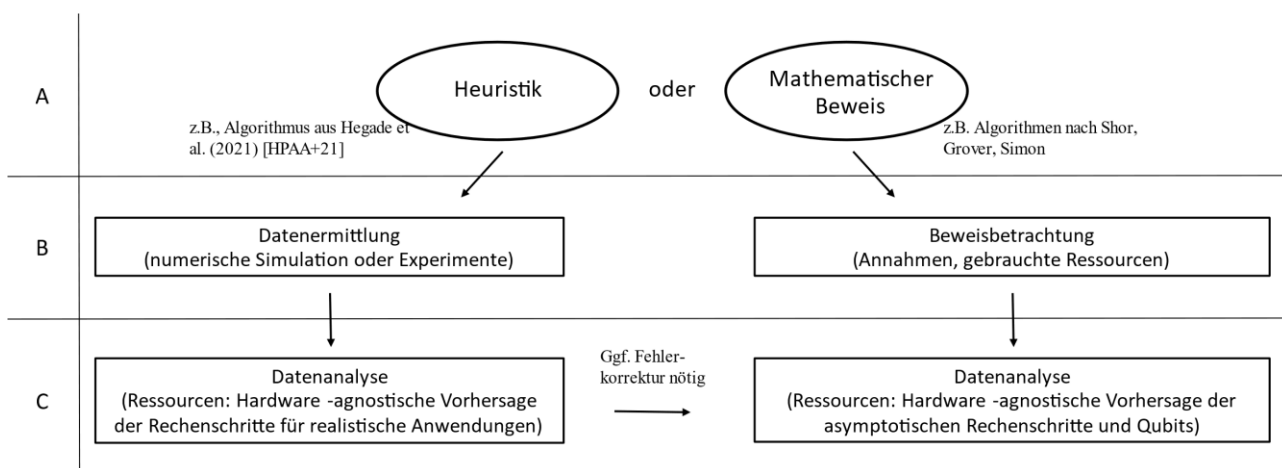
A

Heuristik

oder

Mathematischer Beweis

z.B., Algorithmus aus Hegade et al. (2021) [HPAA+21]

z.B. Algorithmen nach Shor, Grover, Simon

B

Datenermittlung
(numerische Simulation oder Experimente)

Beweisbetrachtung
(Annahmen, gebrauchte Ressourcen)

C

Datenanalyse
(Ressourcen: Hardware -agnostische Vorhersage der Rechenschritte für realistische Anwendungen)

Ggf. Fehlerkorrektur nötig

Datenanalyse
(Ressourcen: Hardware -agnostische Vorhersage der asymptotischen Rechenschritte und Qubits)